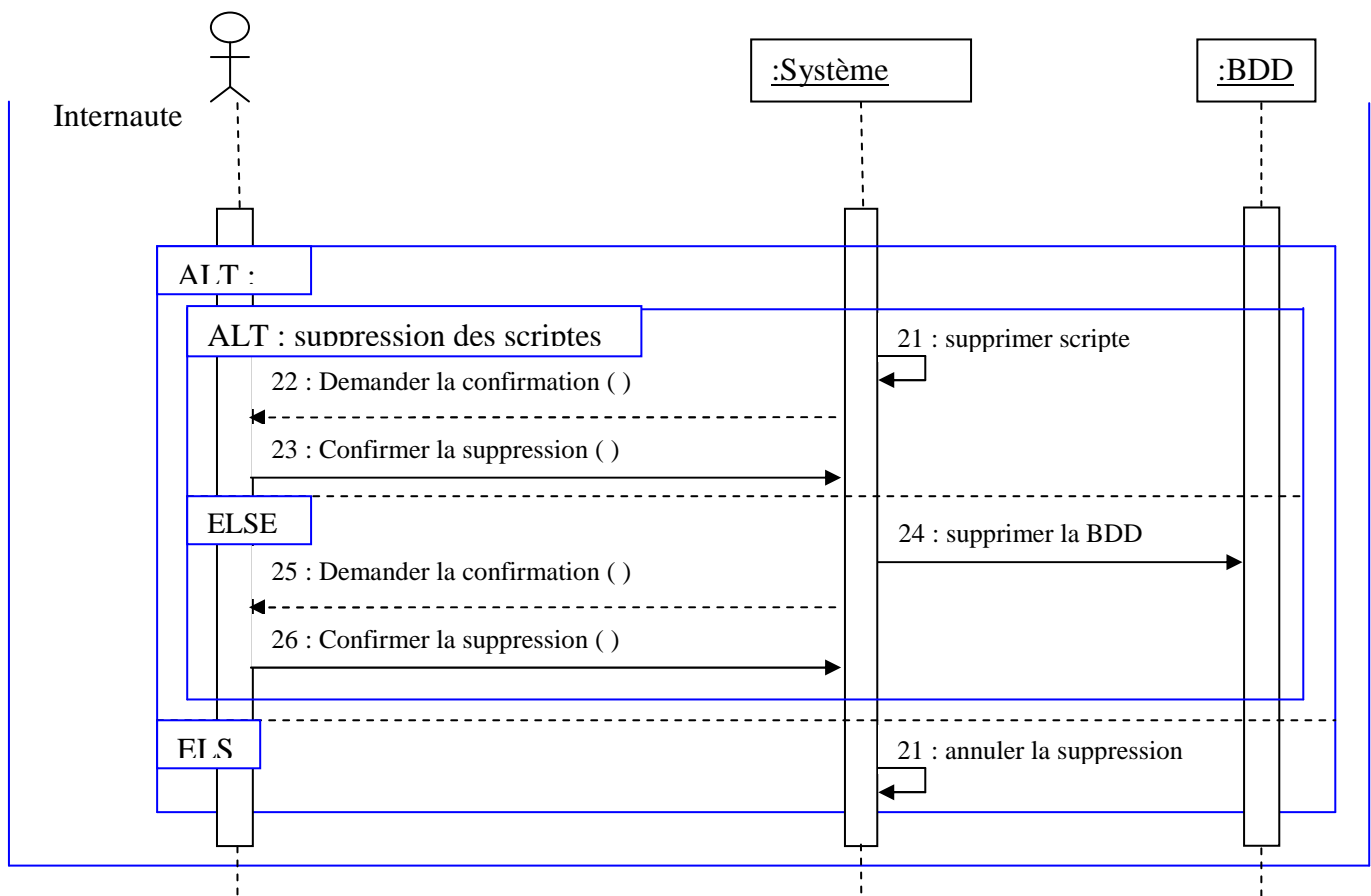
:Système

:BDD

Internaute

ALT :

ALT : suppression des scriptes

21 : supprimer scripte

22 : Demander la confirmation ( )

23 : Confirmer la suppression ( )

ELSE

24 : supprimer la BDD

25 : Demander la confirmation ( )

26 : Confirmer la suppression ( )

ELS

21 : annuler la suppression